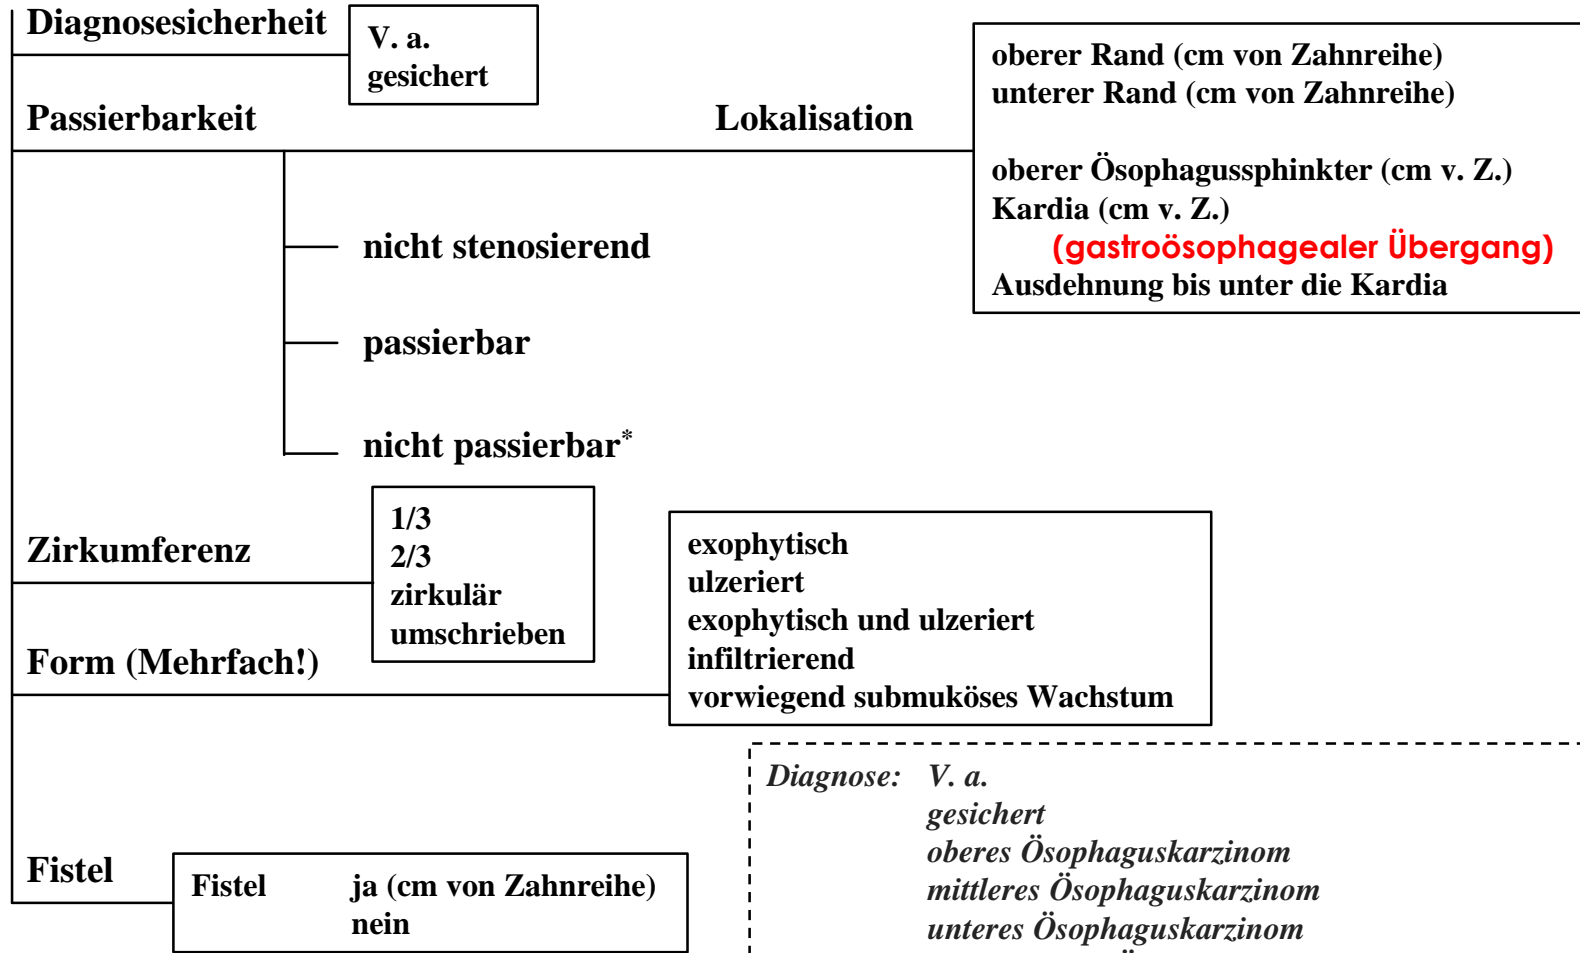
Diagnosesicherheit

V. a.
gesichert

Passierbarkeit

Lokalisation

oberer Rand (cm von Zahnreihe)
unterer Rand (cm von Zahnreihe)

oberer Ösophagussphinkter (cm v. Z.)
Kardia (cm v. Z.)
(gastroösophagealer Übergang)
Ausdehnung bis unter die Kardia

nicht stenosierend

passierbar

nicht passierbar*

Zirkumferenz

1/3
2/3
zirkulär
umschrieben

Form (Mehrfach!)

exophytisch
ulzeriert
exophytisch und ulzeriert
infiltrierend
vorwiegend submuköses Wachstum

Diagnose: V. a.
gesichert
oberes Ösophaguskarzinom
mittleres Ösophaguskarzinom
unteres Ösophaguskarzinom

Fistel

Fistel ja (cm von Zahnreihe)
nein